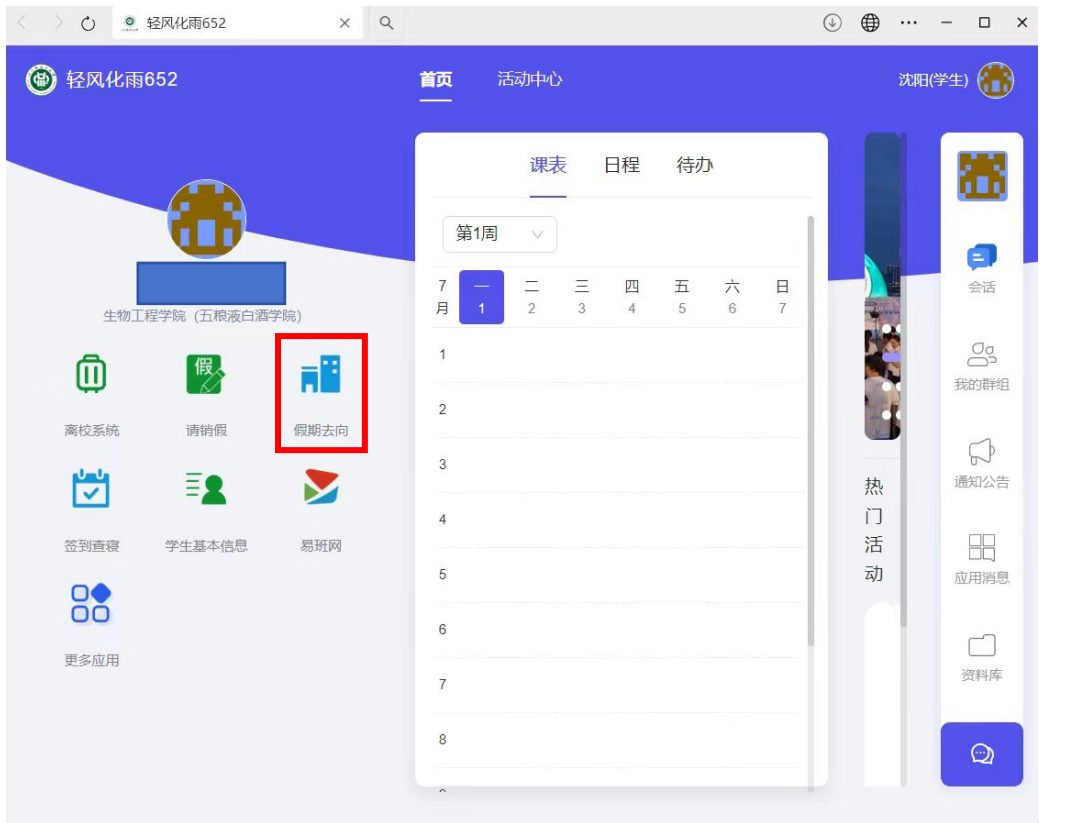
轻风化雨652

轻风化雨652

首页 活动中心

沈阳(学生)

生物工程学院（五粮液白酒学院）

离校系统 请销假 假期去向

签到查寝 学生基本信息 易班网

更多应用

课表 日程 待办

第1周

| 7月 | 一 1 | 二 2 | 三 3 | 四 4 | 五 5 | 六 6 | 日 7 |
|---|---|---|---|---|---|---|---|

1
2
3
4
5
6
7
8

热门活动

会话
我的群组
通知公告
应用消息
资料库